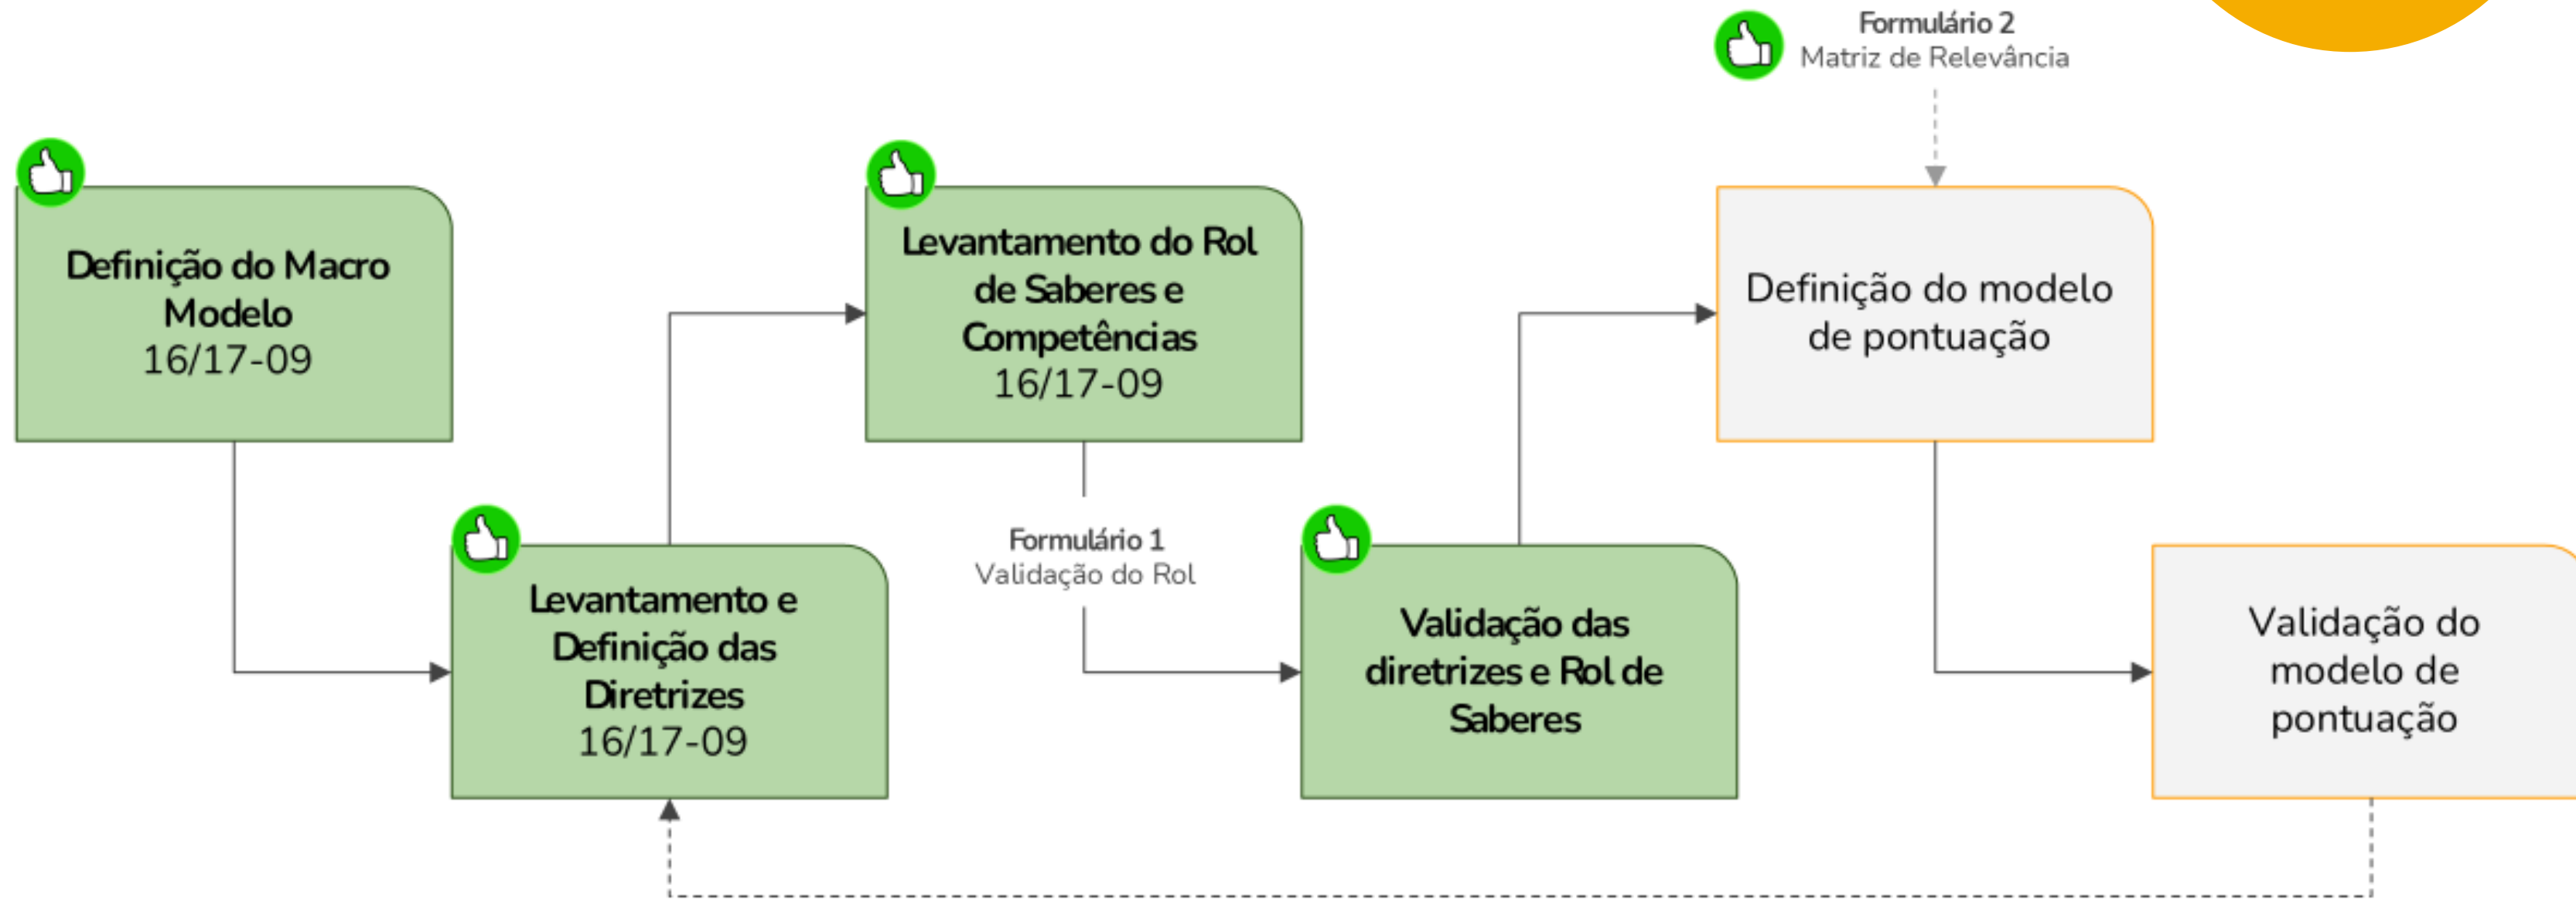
Formulário 2
Matriz de Relevância

Definição do Macro Modelo
16/17-09

Levantamento do Rol de Saberes e Competências
16/17-09

Definição do modelo de pontuação

Levantamento e Definição das Diretrizes
16/17-09

Formulário 1
Validação do Rol

Validação das diretrizes e Rol de Saberes

Validação do modelo de pontuação